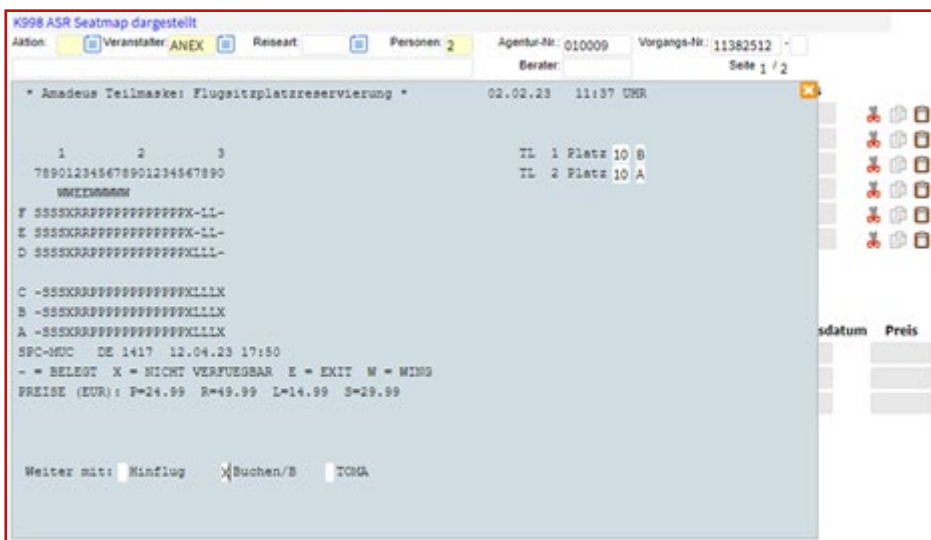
K998 ASR Seatmap dargestellt

Aktion: Veranstalter ANEX Reiseart Personen 2 Agentur-Nr. 010009 Vorgangs-Nr. 11382512 -
Berater Seite 1 / 2

* Amadeus Teilmaske: Flugsitzplatzreservierung * 02.02.23 11:37 UHR

1 2 3 TL 1 Platz 10 B
7890123456789012345678990 TL 2 Platz 10 A
WWEEWWWWW
F SSSSXRRPPPPPPPPPPPPPX-LL-
E SSSSXRRPPPPPPPPPPPPPX-LL-
D SSSSXRRPPPPPPPPPPPPPXLLL-

C -SSSXRRPPPPPPPPPPPPPXLLLX
B -SSSXRRPPPPPPPPPPPPPXLLLX
A -SSSXRRPPPPPPPPPPPPPXLLLX
SPC-MUC DE 1417 12.04.23 17:50
- = BELEGT X = NICHT VERFUEGBAR E = EXIT W = WING
PREISE (EUR): P=24.99 R=49.99 L=14.99 S=29.99

Weiter mit: Hinflug X Buchen/B TOMA

sdatum Preis